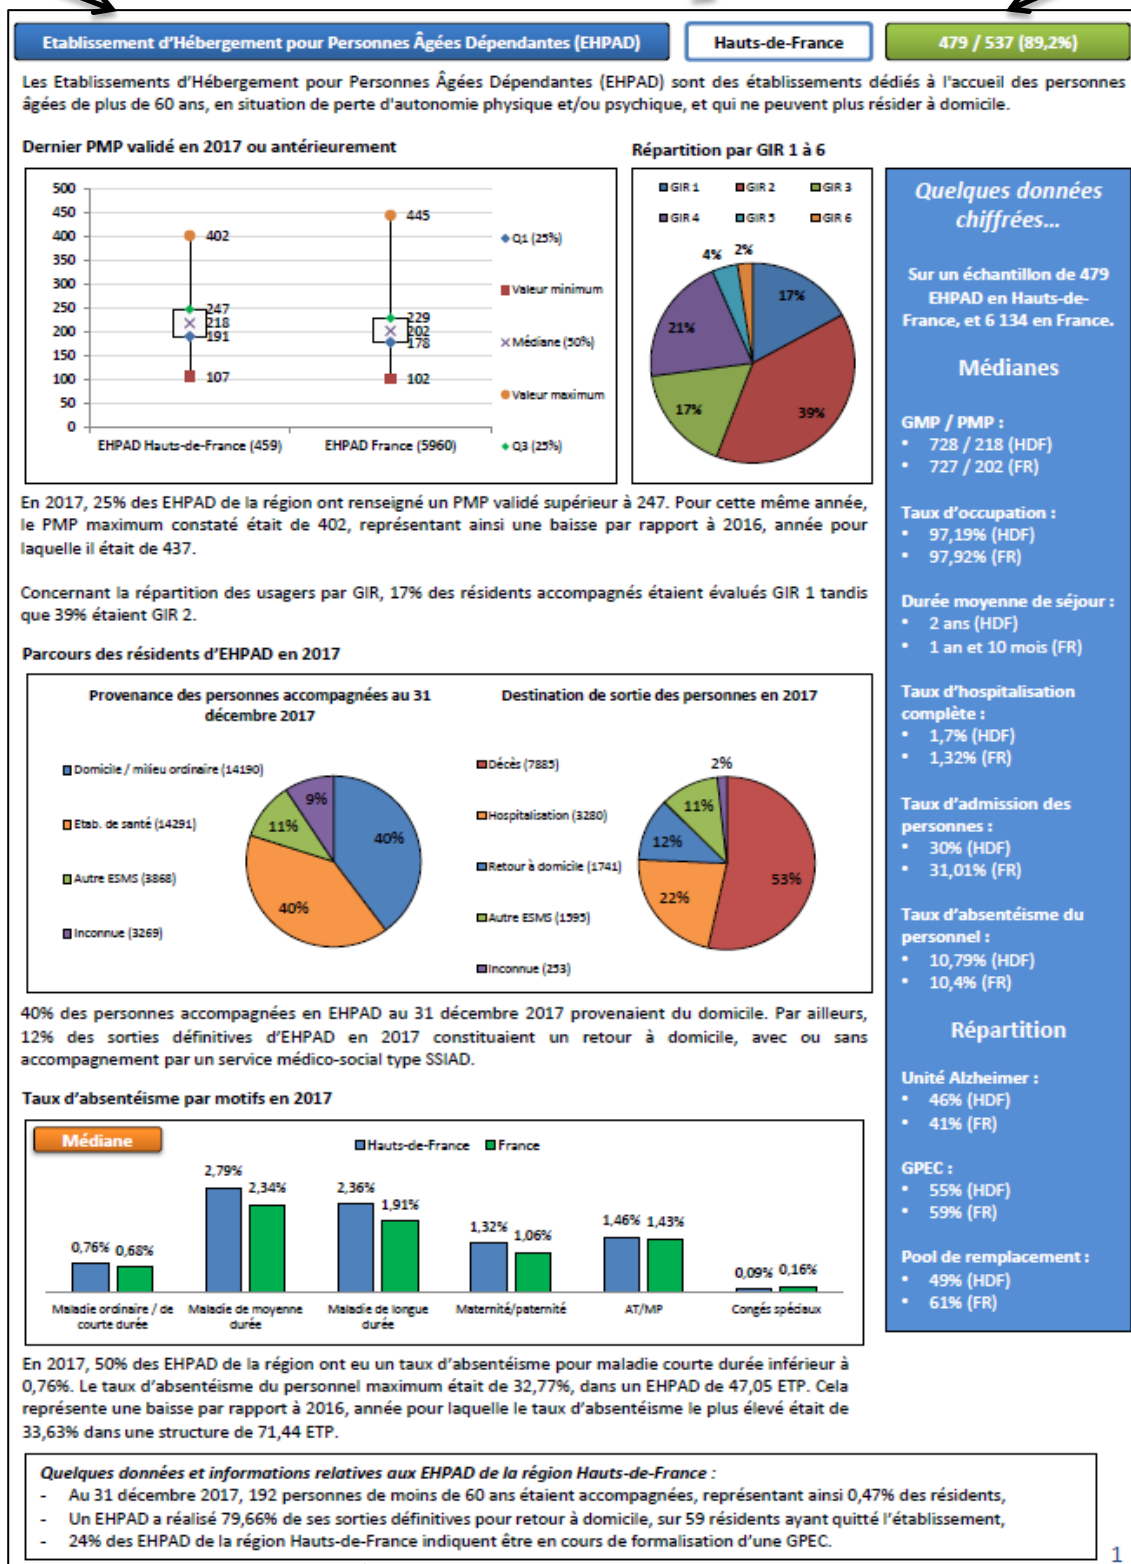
Etablissement d'Hébergement pour Personnes Âgées Dépendantes (EHPAD)

Hauts-de-France

479 / 537 (89,2%)

Les Etablissements d'Hébergement pour Personnes Âgées Dépendantes (EHPAD) sont des établissements dédiés à l'accueil des personnes âgées de plus de 60 ans, en situation de perte d'autonomie physique et/ou psychique, et qui ne peuvent plus résider à domicile.

Dernier PMP validé en 2017 ou antérieurement

500
450
400
350
300
250
200
150
100
50
0

402
247
218
191
107
445
229
202
178
102

EHPAD Hauts-de-France (459)
EHPAD France (5960)

Q1 (25%)
Valeur minimum
Médiane (50%)
Valeur maximum
Q3 (25%)

Répartition par GIR 1 à 6

GIR 1
GIR 2
GIR 3
GIR 4
GIR 5
GIR 6

4%
2%
17%
21%
17%
39%

Quelques données chiffrées...

Sur un échantillon de 479 EHPAD en Hauts-de-France, et 6 134 en France.

Médianes

GMP / PMP :
• 728 / 218 (HDF)
• 727 / 202 (FR)

Taux d'occupation :
• 97,19% (HDF)
• 97,92% (FR)

Durée moyenne de séjour :
• 2 ans (HDF)
• 1 an et 10 mois (FR)

Taux d'hospitalisation complète :
• 1,7% (HDF)
• 1,32% (FR)

Taux d'admission des personnes :
• 30% (HDF)
• 31,01% (FR)

Taux d'absentéisme du personnel :
• 10,79% (HDF)
• 10,4% (FR)

Répartition

Unité Alzheimer :
• 46% (HDF)
• 41% (FR)

GPEC :
• 55% (HDF)
• 59% (FR)

Pool de remplacement :
• 49% (HDF)
• 61% (FR)

En 2017, 25% des EHPAD de la région ont renseigné un PMP validé supérieur à 247. Pour cette même année, le PMP maximum constaté était de 402, représentant ainsi une baisse par rapport à 2016, année pour laquelle il était de 437.

Concernant la répartition des usagers par GIR, 17% des résidents accompagnés étaient évalués GIR 1 tandis que 39% étaient GIR 2.

Parcours des résidents d'EHPAD en 2017

Provenance des personnes accompagnées au 31 décembre 2017

Domicile / milieu ordinaire (14190)
Etab. de santé (14291)
Autre ESMS (3868)
Inconnue (3269)

9%
11%
40%
40%

Destination de sortie des personnes en 2017

Décès (7885)
Hospitalisation (3280)
Retour à domicile (1741)
Autre ESMS (1595)
Inconnue (253)

2%
11%
12%
22%
53%

40% des personnes accompagnées en EHPAD au 31 décembre 2017 provenaient du domicile. Par ailleurs, 12% des sorties définitives d'EHPAD en 2017 constituaient un retour à domicile, avec ou sans accompagnement par un service médico-social type SSIAD.

Taux d'absentéisme par motifs en 2017

Médiane

Hauts-de-France
France

| | Hauts-de-France | France |
|---|---|---|
| Maladie ordinaire / de courte durée | 0,76% | 0,68% |
| Maladie de moyenne durée | 2,79% | 2,34% |
| Maladie de longue durée | 2,36% | 1,91% |
| Maternité/paternité | 1,32% | 1,06% |
| AT/MP | 1,46% | 1,43% |
| Congés spéciaux | 0,09% | 0,16% |

En 2017, 50% des EHPAD de la région ont eu un taux d'absentéisme pour maladie courte durée inférieur à 0,76%. Le taux d'absentéisme du personnel maximum était de 32,77%, dans un EHPAD de 47,05 ETP. Cela représente une baisse par rapport à 2016, année pour laquelle le taux d'absentéisme le plus élevé était de 33,63% dans une structure de 71,44 ETP.

Quelques données et informations relatives aux EHPAD de la région Hauts-de-France :
- Au 31 décembre 2017, 192 personnes de moins de 60 ans étaient accompagnées, représentant ainsi 0,47% des résidents,
- Un EHPAD a réalisé 79,66% de ses sorties définitives pour retour à domicile, sur 59 résidents ayant quitté l'établissement,
- 24% des EHPAD de la région Hauts-de-France indiquent être en cours de formalisation d'une GPEC.

1